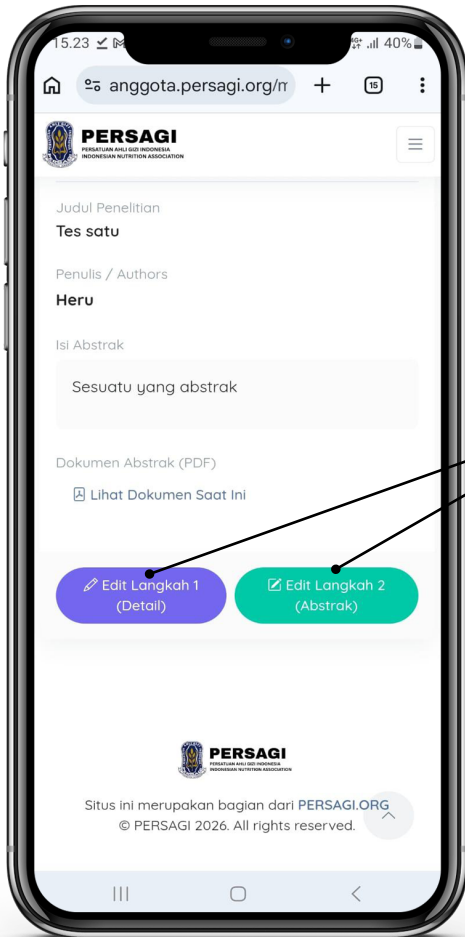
15.23

40%

anggota.persagi.org/m

15

PERSAGI
PERSATUAN AHLI GIZI INDONESIA
INDONESIAN NUTRITION ASSOCIATION

Judul Penelitian
Tes satu

Penulis / Authors
Heru

Isi Abstrak
Sesuatu yang abstrak

Dokumen Abstrak (PDF)
Lihat Dokumen Saat Ini

Edit Langkah 1 (Detail)

Edit Langkah 2 (Abstrak)

PERSAGI
PERSATUAN AHLI GIZI INDONESIA
INDONESIAN NUTRITION ASSOCIATION

Situs ini merupakan bagian dari PERSAGI.ORG
© PERSAGI 2026. All rights reserved.